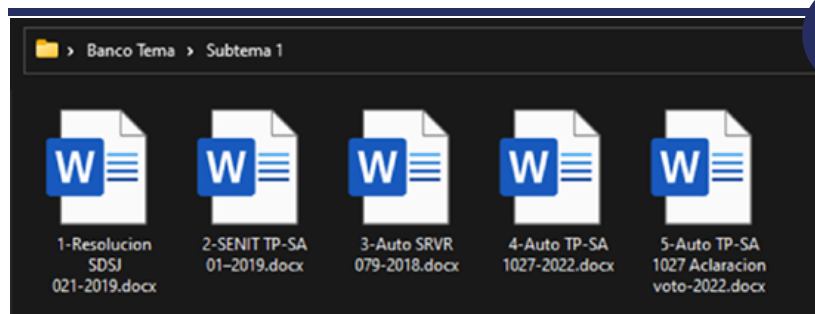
> Banco Tema > Subtema 1

W

1-Resolucion SDSJ 021-2019.docx

W

2-SENIT TP-SA 01–2019.docx

W

3-Auto SRVR 079-2018.docx

W

4-Auto TP-SA 1027-2022.docx

W

5-Auto TP-SA 1027 Aclaracion voto-2022.docx